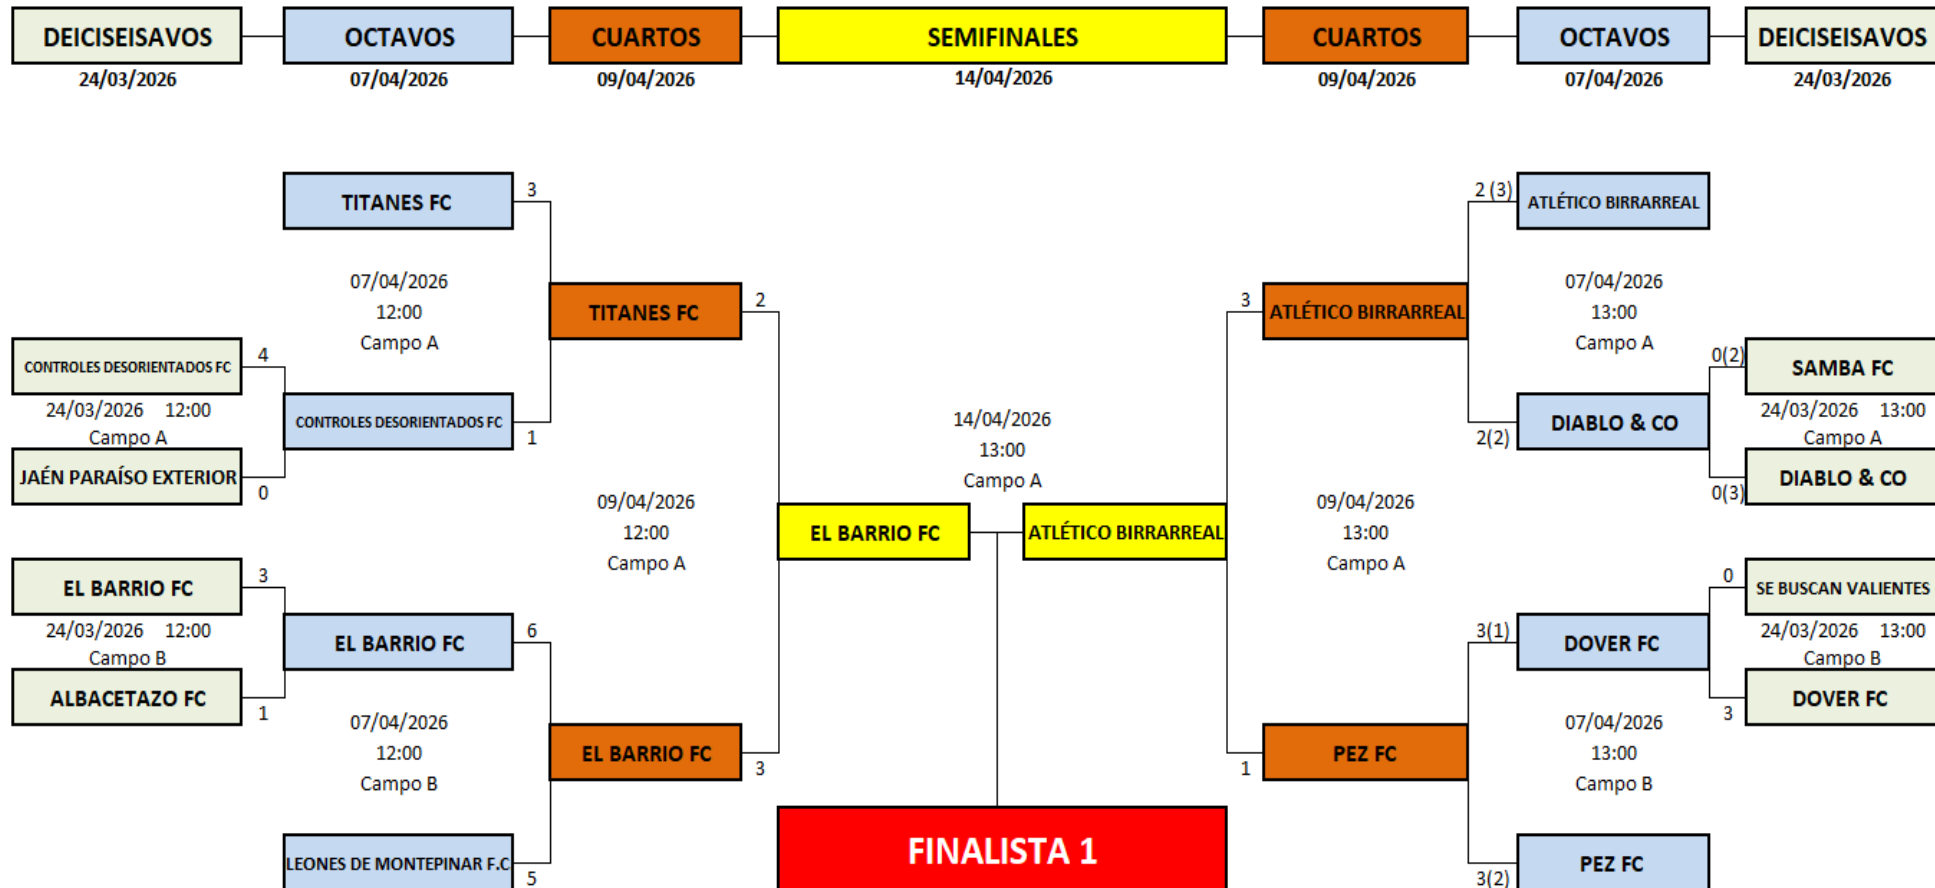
DEICISEISAVOS
24/03/2026

OCTAVOS
07/04/2026

CUARTOS
09/04/2026

SEMIFINALES
14/04/2026

CUARTOS
09/04/2026

OCTAVOS
07/04/2026

DEICISEISAVOS
24/03/2026

TITANES FC 3

07/04/2026
12:00
Campo A

TITANES FC 2

CONTROLES DESORIENTADOS FC 4
24/03/2026 12:00
Campo A
JAÉN PARAÍSO EXTERIOR 0

CONTROLES DESORIENTADOS FC 1

09/04/2026
12:00
Campo A

EL BARRIO FC 3
24/03/2026 12:00
Campo B
ALBACETAZO FC 1

EL BARRIO FC 6

07/04/2026
12:00
Campo B

EL BARRIO FC 3

LEONES DE MONTEPINAR F.C 5

14/04/2026
13:00
Campo A

EL BARRIO FC

ATLÉTICO BIRRARREAL

FINALISTA 1

2 (3) ATLÉTICO BIRRARREAL

07/04/2026
13:00
Campo A

3 ATLÉTICO BIRRARREAL

0(2) SAMBA FC
24/03/2026 13:00
Campo A
0(3) DIABLO & CO

2(2) DIABLO & CO

09/04/2026
13:00
Campo A

0 SE BUSCAN VALIENTES
24/03/2026 13:00
Campo B
3 DOVER FC

3(1) DOVER FC

07/04/2026
13:00
Campo B

1 PEZ FC

3(2) PEZ FC